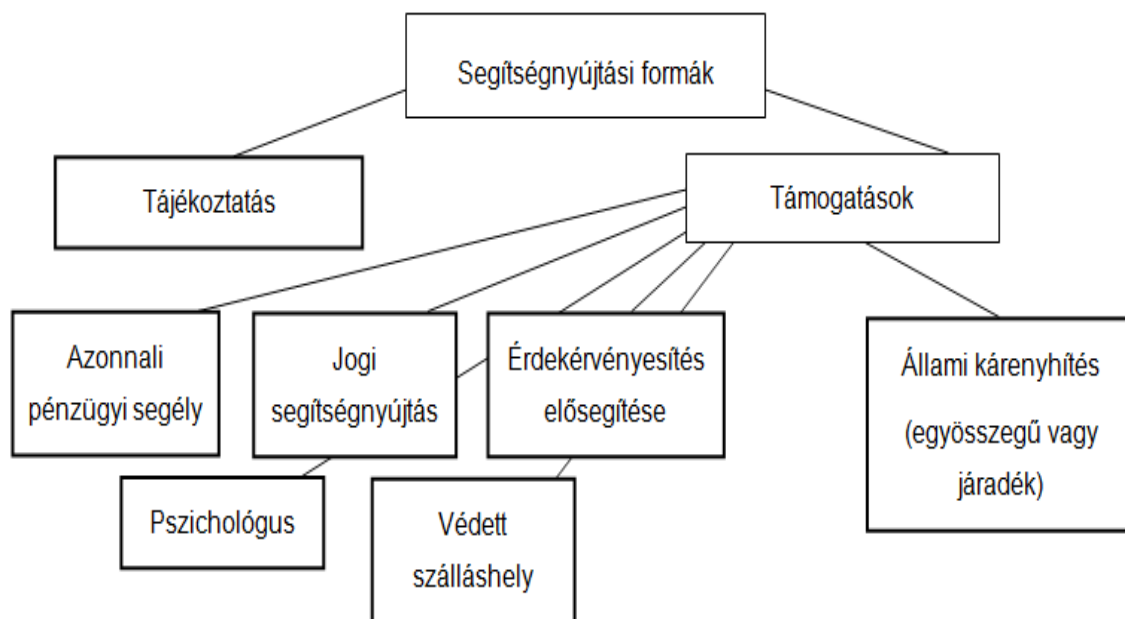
Segítségnyújtási formák

Tájékoztatás

Támogatások

Azonnali pénzügyi segély

Jogi segítségnyújtás

Érdekérvényesítés elősegítése

Állami kárenyhítés (egyösszegű vagy járadék)

Pszichológus

Védett szálláshely